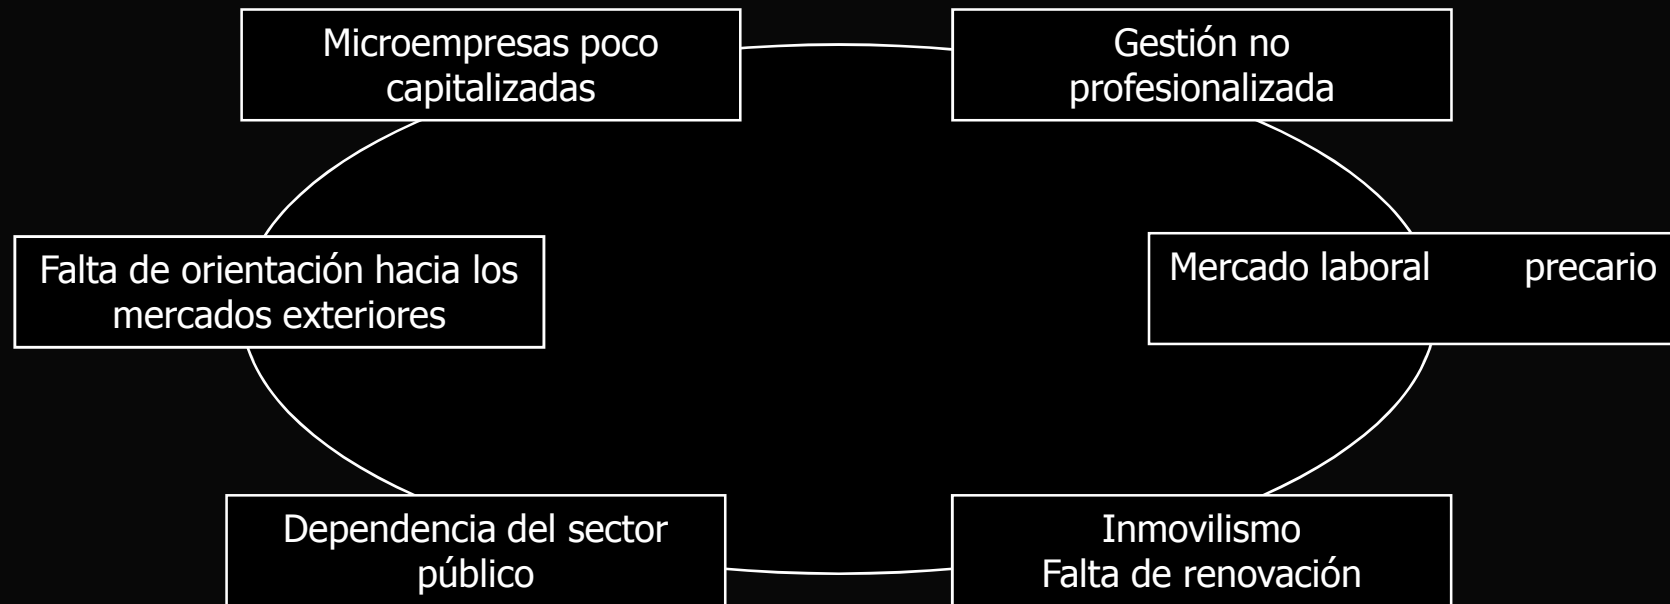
Microempresas poco capitalizadas

Gestión no profesionalizada

Falta de orientación hacia los mercados exteriores

Mercado laboral precario

Dependencia del sector público

Inmovilismo
Falta de renovación